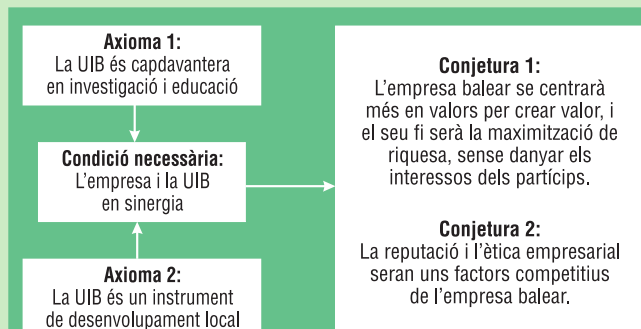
Axioma 1:
La UIB és capdavantera en investigació i educació

Condició necessària:
L'empresa i la UIB en sinergia

Axioma 2:
La UIB és un instrument de desenvolupament local

Conjetura 1:
L'empresa balear se centrarà més en valors per crear valor, i el seu fi serà la maximització de riquesa, sense danyar els interessos dels partícips.

Conjetura 2:
La reputació i l'ètica empresarial seran uns factors competitius de l'empresa balear.